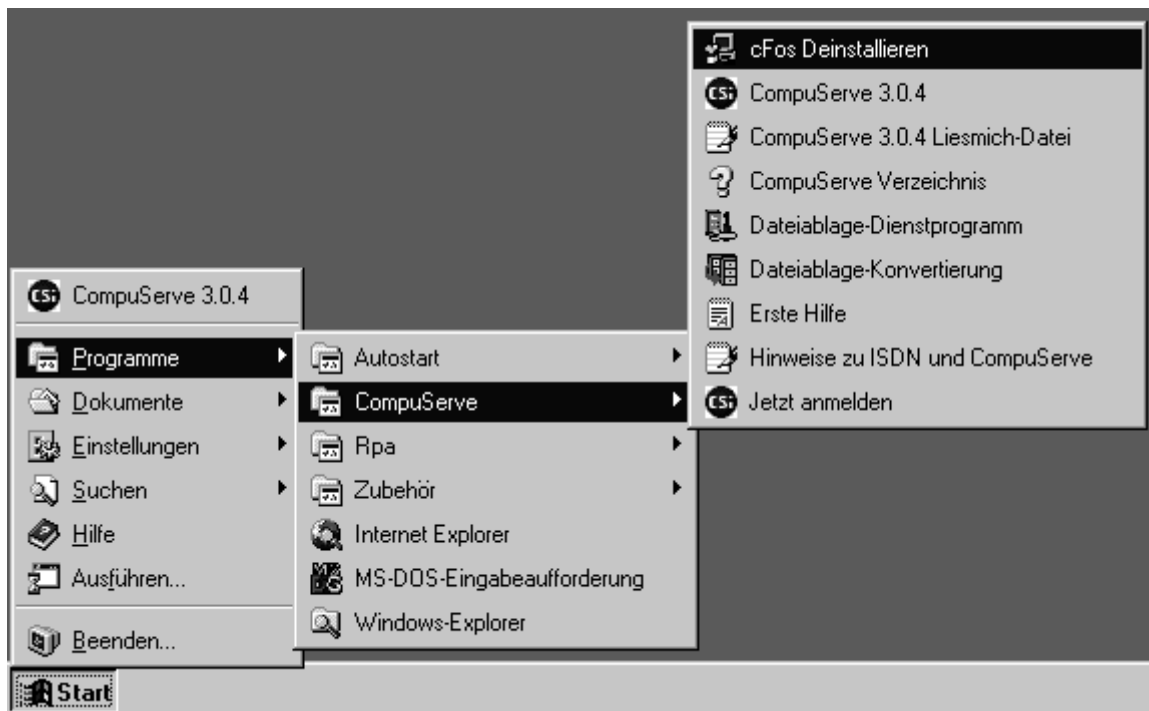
cFos Deinstallieren
CompuServe 3.0.4
CompuServe 3.0.4 Liesmich-Datei
CompuServe Verzeichnis
Dateiablage-Dienstprogramm
Dateiablage-Konvertierung
Erste Hilfe
Hinweise zu ISDN und CompuServe
Jetzt anmelden

Autostart
CompuServe
Rpa
Zubehör
Internet Explorer
MS-DOS-Eingabeaufforderung
Windows-Explorer

CompuServe 3.0.4
Programme
Dokumente
Einstellungen
Suchen
Hilfe
Ausführen...
Beenden...

Start